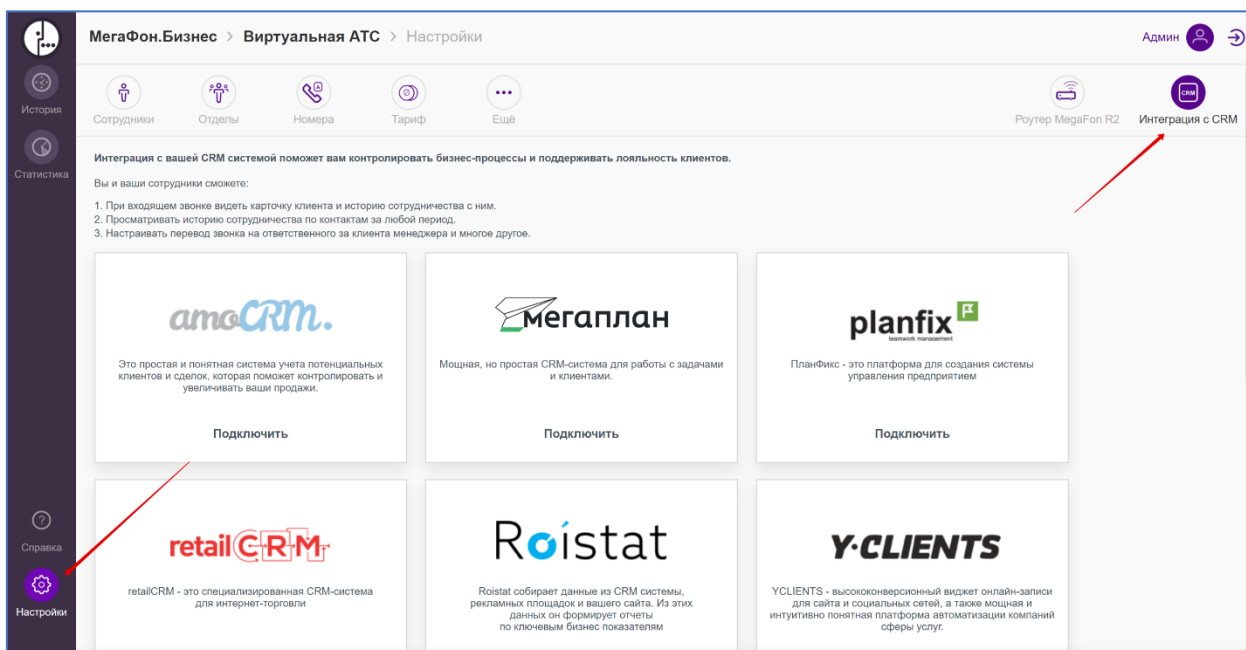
МегаФон.Бизнес > Виртуальная АТС > Настройки

Админ

История

Статистика

Справка

Настройки

Сотрудники Отделы Номера Тариф Ещё

Роутер MegaFon R2

CRM

Интеграция с CRM

Интеграция с вашей CRM системой поможет вам контролировать бизнес-процессы и поддерживать лояльность клиентов.

Вы и ваши сотрудники сможете:

1. При входящем звонке видеть карточку клиента и историю сотрудничества с ним.
2. Просматривать историю сотрудничества по контактам за любой период.
3. Настраивать перевод звонка на ответственного за клиента менеджера и многое другое.

amoCRM.

Это простая и понятная система учета потенциальных клиентов и сделок, которая поможет контролировать и увеличивать ваши продажи.

Подключить

мегаплан

Мощная, но простая CRM-система для работы с задачами и клиентами.

Подключить

planfix

teamwork management

ПланФикс - это платформа для создания системы управления предприятием

Подключить

retailCRM

retailCRM - это специализированная CRM-система для интернет-торговли

Roistat

Roistat собирает данные из CRM системы, рекламных площадок и вашего сайта. Из этих данных он формирует отчеты по ключевым бизнес показателям

Y·CLIENTS

YCLIENTS - высококонверсионный виджет онлайн-записи для сайта и социальных сетей, а также мощная и интуитивно понятная платформа автоматизации компаний сферы услуг.